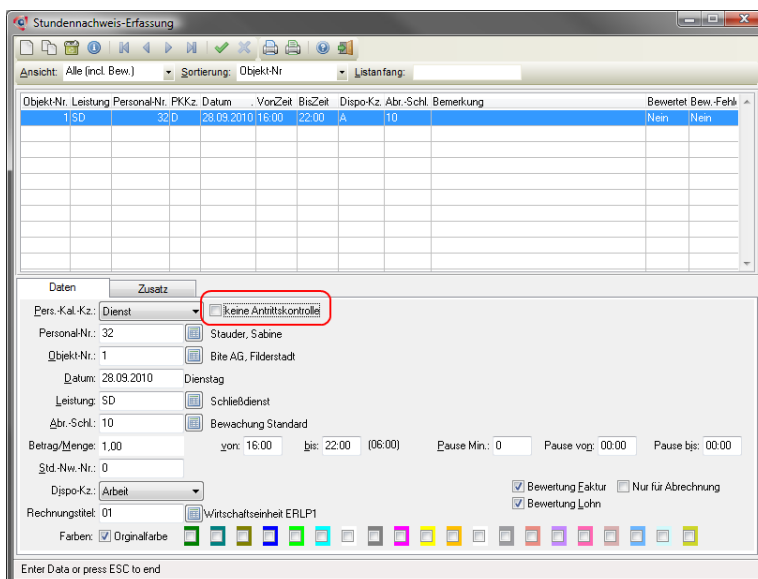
Stundennachweis-Erfassung

Ansicht: Alle (incl. Bew.) Sortierung: Objekt-Nr Listanfang:

| Objekt-Nr. | Leistung | Personal-Nr. | PKKz. | Datum | VonZeit | BisZeit | Dispo-Kz. | Abr.-Schl. | Bemerkung | Bewertet | Bew.-Fehl |
|---|---|---|---|---|---|---|---|---|---|---|---|
| 1 | SD | 32 | D | 28.09.2010 | 16:00 | 22:00 | A | 10 | | Nein | Nein |

Daten Zusatz

Pers.-Kal.-Kz.: Dienst keine Antrittskontrolle
Personal-Nr.: 32 Stauder, Sabine
Objekt-Nr.: 1 Bite AG, Filderstadt
Datum: 28.09.2010 Dienstag
Leistung: SD Schließdienst
Abr.-Schl.: 10 Bewachung Standard
Betrag/Menge: 1,00 von: 16:00 bis: 22:00 (06:00) Pause Min.: 0 Pause von: 00:00 Pause bis: 00:00
Std.-Nw.-Nr.: 0
Dispo-Kz.: Arbeit Bewertung Faktur Nur für Abrechnung
Rechnungstitel: 01 Wirtschaftseinheit ERLP1 Bewertung Lohn
Farben: Orginalfarbe

Enter Data or press ESC to end